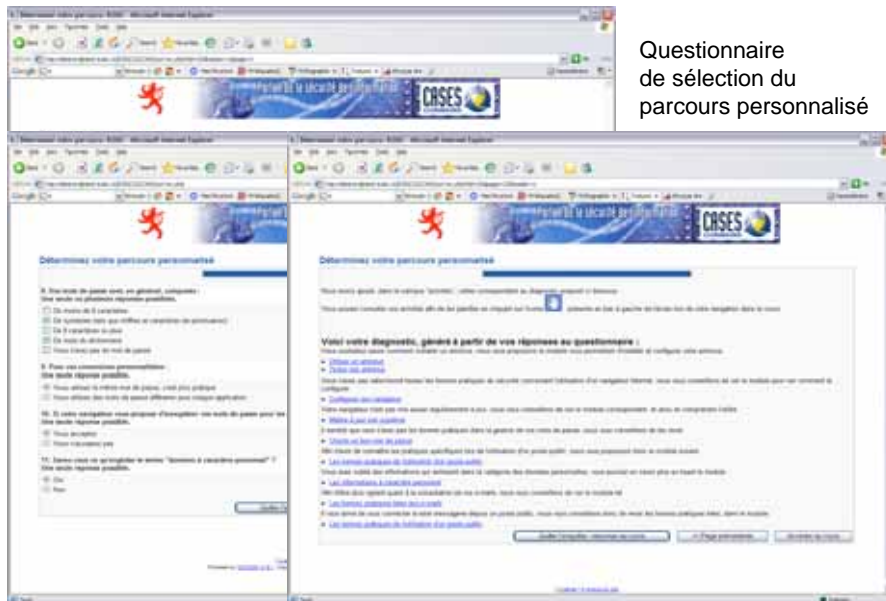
Questionnaire de sélection du parcours personnalisé

CASES

Déterminez votre parcours personnalisé

CASES

Déterminez votre parcours personnalisé

Voici votre diagnostic, généré à partir de vos réponses au questionnaire :